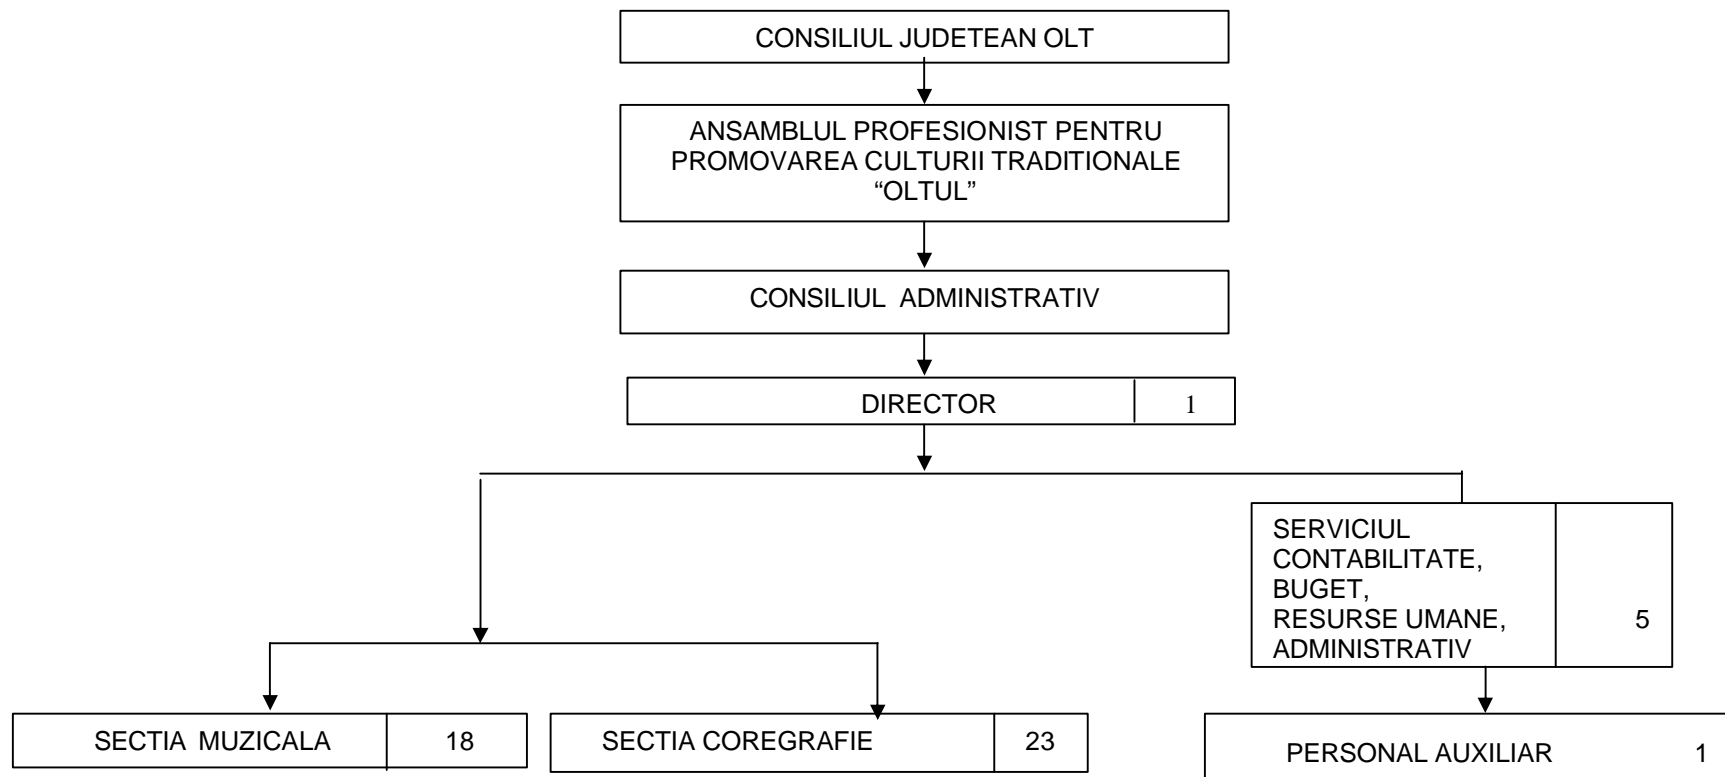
CONSILIUL JUDETEAN OLT

ANSAMBLUL PROFESIONIST PENTRU PROMOVAREA CULTURII TRADITIONALE “OLTUL”

CONSILIUL ADMINISTRATIV

DIRECTOR 1

SERVICIUL CONTABILITATE, BUGET, RESURSE UMANE, ADMINISTRATIV 5

SECTIA MUZICALA 18

SECTIA COREGRAFIE 23

PERSONAL AUXILIAR 1